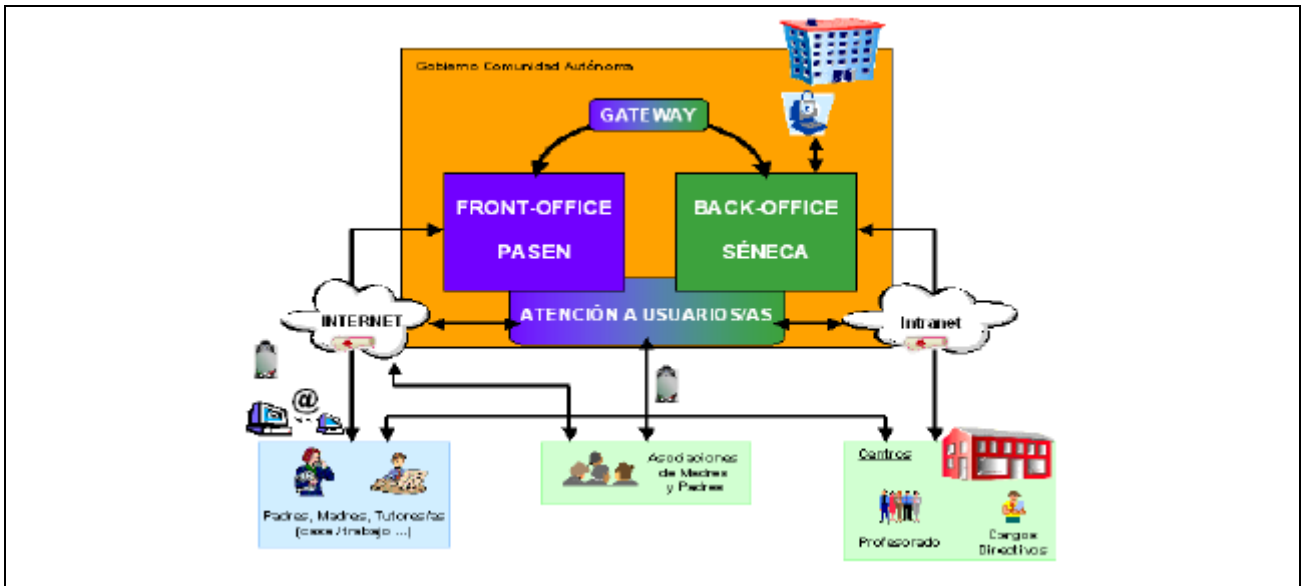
Gobierno Comunidad Autónoma

GATEWAY

FRONT-OFFICE
PASEN

BACK-OFFICE
SÉNECA

ATENCIÓN A USUARIOS/AS

INTERNET

Intranet

@

Padres, Madres, Tutores/as
(casa / trabajo ...)

Asociaciones
de Madres
y Padres

Centros

Profesorado

Cargos
Directivos